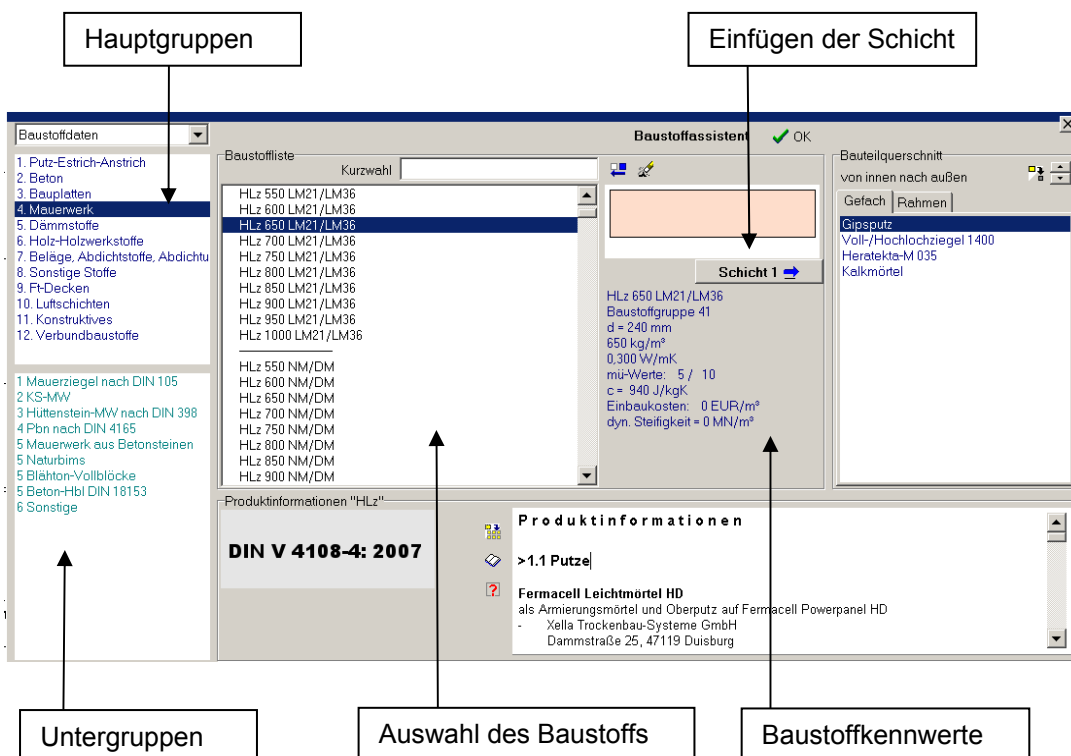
Hauptgruppen

Einfügen der Schicht

Baustoffdaten

Baustoffassistent ✓ OK

1. Putz-Estrich-Anstrich
2. Beton
3. Bauplatten
4. Mauerwerk
5. Dämmstoffe
6. Holz-Holzwerkstoffe
7. Beläge, Abdichtstoffe, Abdichtu
8. Sonstige Stoffe
9. Ft-Decken
10. Luftschichten
11. Konstruktives
12. Verbundbaustoffe

1 Mauerziegel nach DIN 105
2 KS-MW
3 Hüttenstein-MW nach DIN 398
4 Pbn nach DIN 4165
5 Mauerwerk aus Betonsteinen
5 Naturbims
5 Blähton-Vollblöcke
5 Beton-Hbl DIN 18153
6 Sonstige

Baustoffliste

Kurzwahl

HLz 550 LM21/LM36
HLz 600 LM21/LM36
HLz 650 LM21/LM36
HLz 700 LM21/LM36
HLz 750 LM21/LM36
HLz 800 LM21/LM36
HLz 850 LM21/LM36
HLz 900 LM21/LM36
HLz 950 LM21/LM36
HLz 1000 LM21/LM36

HLz 550 NM/DM
HLz 600 NM/DM
HLz 650 NM/DM
HLz 700 NM/DM
HLz 750 NM/DM
HLz 800 NM/DM
HLz 850 NM/DM
HLz 900 NM/DM

Schicht 1

HLz 650 LM21/LM36
Baustoffgruppe 41
d = 240 mm
650 kg/m³
0,300 W/mK
mü-Werte: 5 / 10
c = 940 J/kgK
Einbaukosten: 0 EUR/m²
dyn. Steifigkeit = 0 MN/m³

Bauteilquerschnitt
von innen nach außen
Gefach
Rahmen
Gipsputz
Voll-/Hochlochziegel 1400
Heratekta-M 035
Kalkmörtel

Produktinformationen "HLz"

DIN V 4108-4: 2007

Produktinformationen

>1.1 Putze

Fermacell Leichtmörtel HD
als Armierungsmörtel und Oberputz auf Fermacell Powerpanel HD
- Xella Trockenbau-Systeme GmbH
Dammstraße 25, 47119 Duisburg

Untergruppen

Auswahl des Baustoffs

Baustoffkennwerte